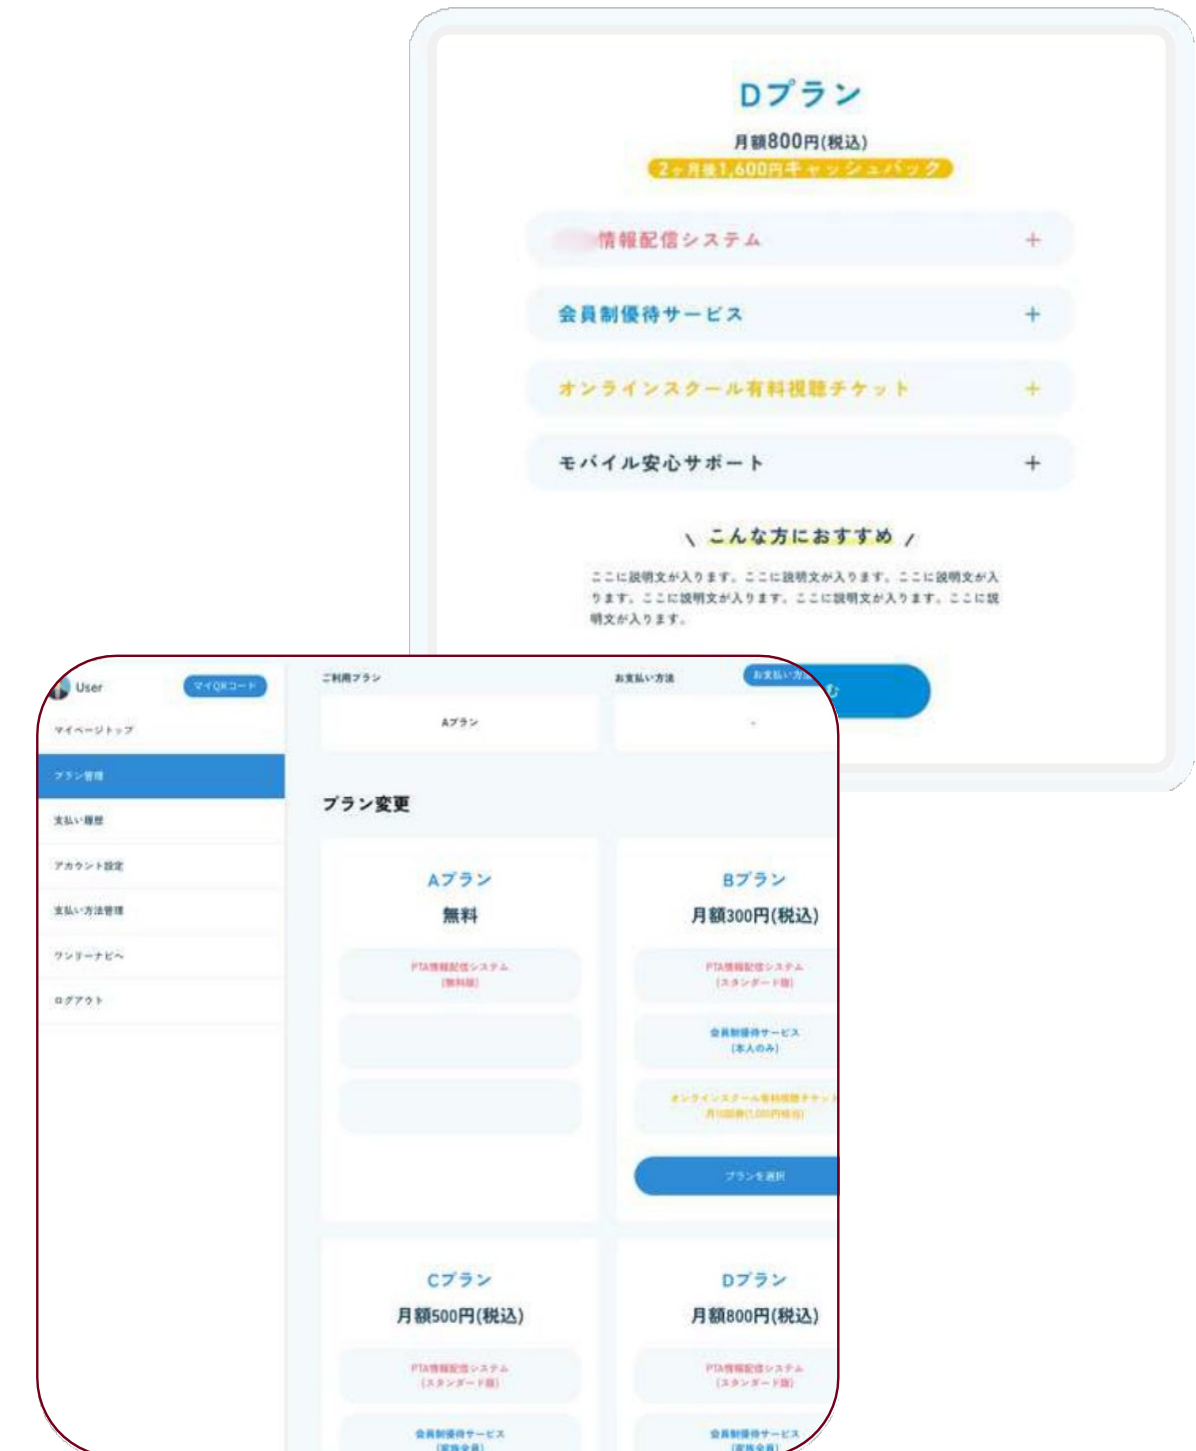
Dプラン

月額800円(税込)

2ヶ月後1,600円キャッシュバック

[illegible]情報配信システム +

会員制優待サービス +

オンラインスクール有料視聴チケット +

モバイル安心サポート +

\ こんな方におすすめ /

ここに説明文が入ります。ここに説明文が入ります。ここに説明文が入ります。ここに説明文が入ります。ここに説明文が入ります。ここに説明文が入ります。

User マイQRコード

マイページトップ

プラン管理

支払い履歴

アカウント設定

支払い方法管理

ワンリーナビへ

ログアウト

ご利用プラン

Aプラン

お支払い方法

お支払い方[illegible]

-

プラン変更

Aプラン

無料

PTA情報配信システム (無料版)

Bプラン

月額300円(税込)

PTA情報配信システム (スタンダード版)

会員制優待サービス (本人のみ)

オンラインスクール有料視聴チケット 月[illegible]

プランを選択

Cプラン

月額500円(税込)

PTA情報配信システム (スタンダード版)

会員制優待サービス (家族会員)

Dプラン

月額800円(税込)

PTA情報配信システム (スタンダード版)

会員制優待サービス (家族会員)